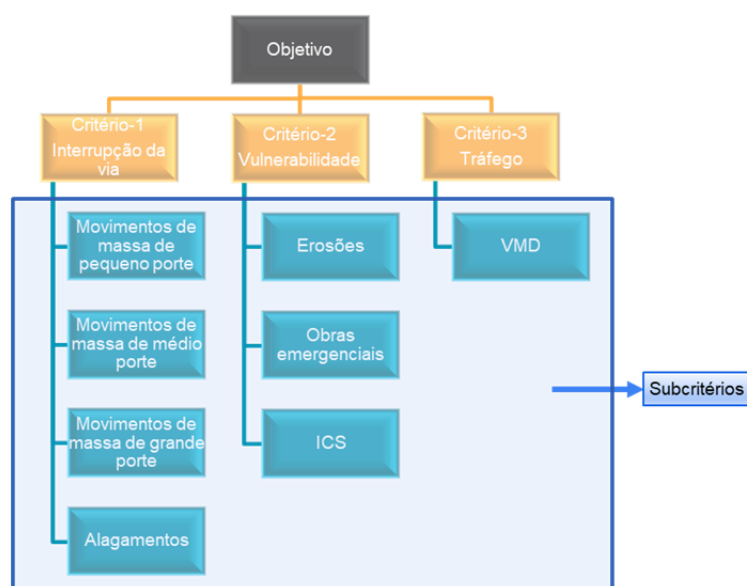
Objetivo

Critério-1
Interrupção da via

Critério-2
Vulnerabilidade

Critério-3
Tráfego

Movimentos de massa de pequeno porte

Movimentos de massa de médio porte

Movimentos de massa de grande porte

Alagamentos

Erosões

Obras emergenciais

ICS

VMD

Subcritérios